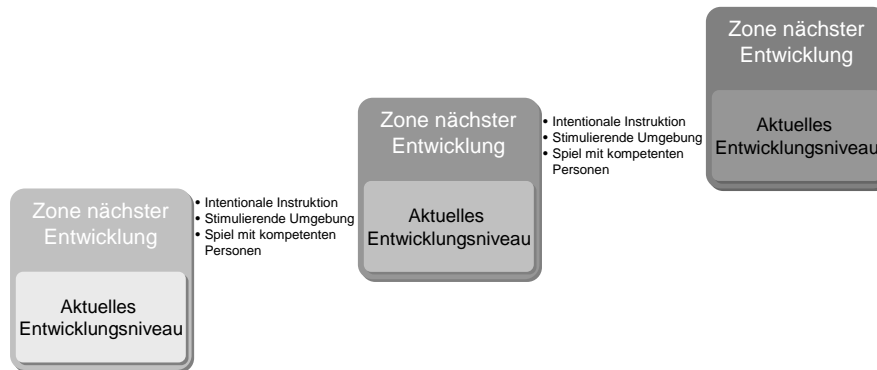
Zone nächster Entwicklung

Aktuelles Entwicklungsniveau

• Intentionale Instruktion
• Stimulierende Umgebung
• Spiel mit kompetenten Personen

Zone nächster Entwicklung

Aktuelles Entwicklungsniveau

• Intentionale Instruktion
• Stimulierende Umgebung
• Spiel mit kompetenten Personen

Zone nächster Entwicklung

Aktuelles Entwicklungsniveau